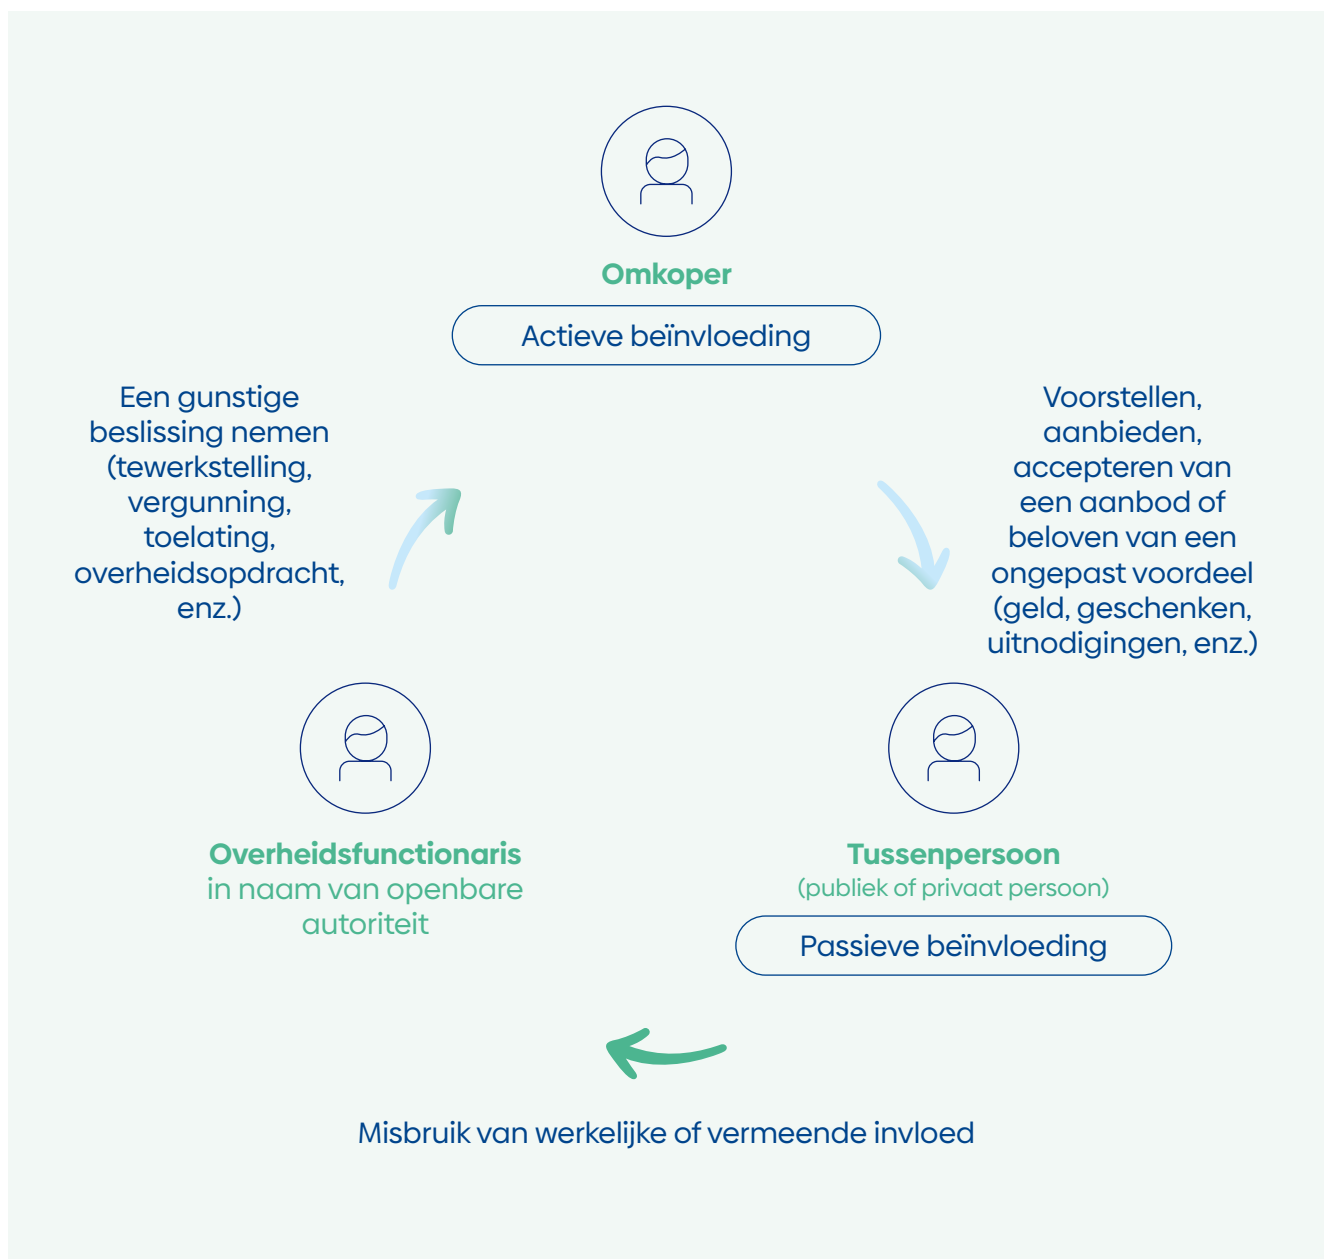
Omkoper

Actieve beïnvloeding

Een gunstige beslissing nemen (tewerkstelling, vergunning, toelating, overheidsopdracht, enz.)

Voorstellen, aanbieden, accepteren van een aanbod of beloven van een ongepast voordeel (geld, geschenken, uitnodigingen, enz.)

Overheidsfunctionaris in naam van openbare autoriteit

Tussenpersoon (publiek of privaat persoon)

Passieve beïnvloeding

Misbruik van werkelijke of vermeende invloed